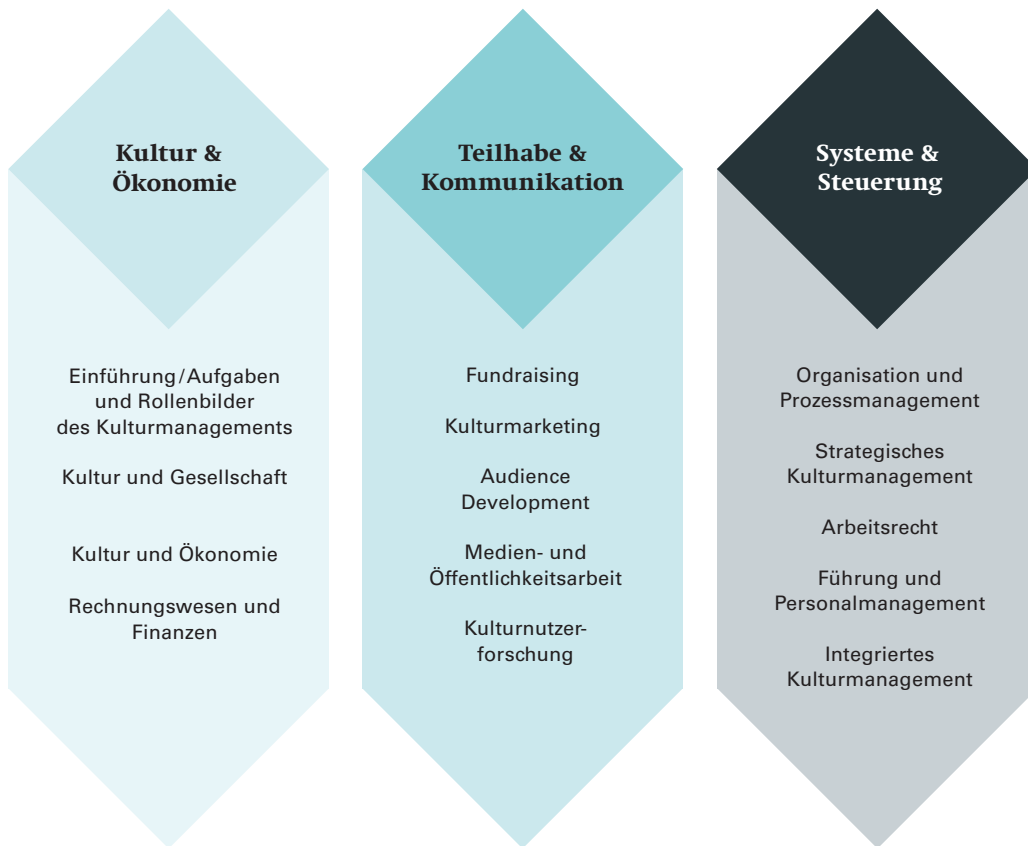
Kultur & Ökonomie

Einführung/Aufgaben und Rollenbilder des Kulturmanagements

Kultur und Gesellschaft

Kultur und Ökonomie

Rechnungswesen und Finanzen

Teilhabe & Kommunikation

Fundraising

Kulturmarketing

Audience Development

Medien- und Öffentlichkeitsarbeit

Kulturnutzerforschung

Systeme & Steuerung

Organisation und Prozessmanagement

Strategisches Kulturmanagement

Arbeitsrecht

Führung und Personalmanagement

Integriertes Kulturmanagement